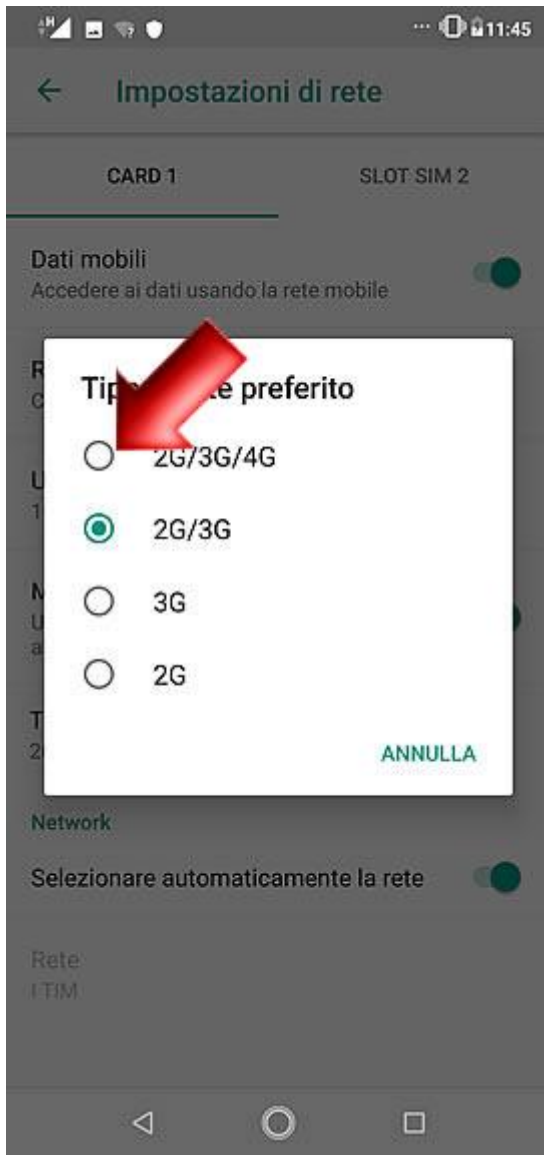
11:45

Impostazioni di rete

CARD 1

SLOT SIM 2

Dati mobili
Accedere ai dati usando la rete mobile

R
C

Tip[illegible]e preferito

2G/3G/4G

2G/3G

3G

2G

U
1

M
U
a

T
2

ANNULLA

Network

Selezionare automaticamente la rete

Rete
I TIM